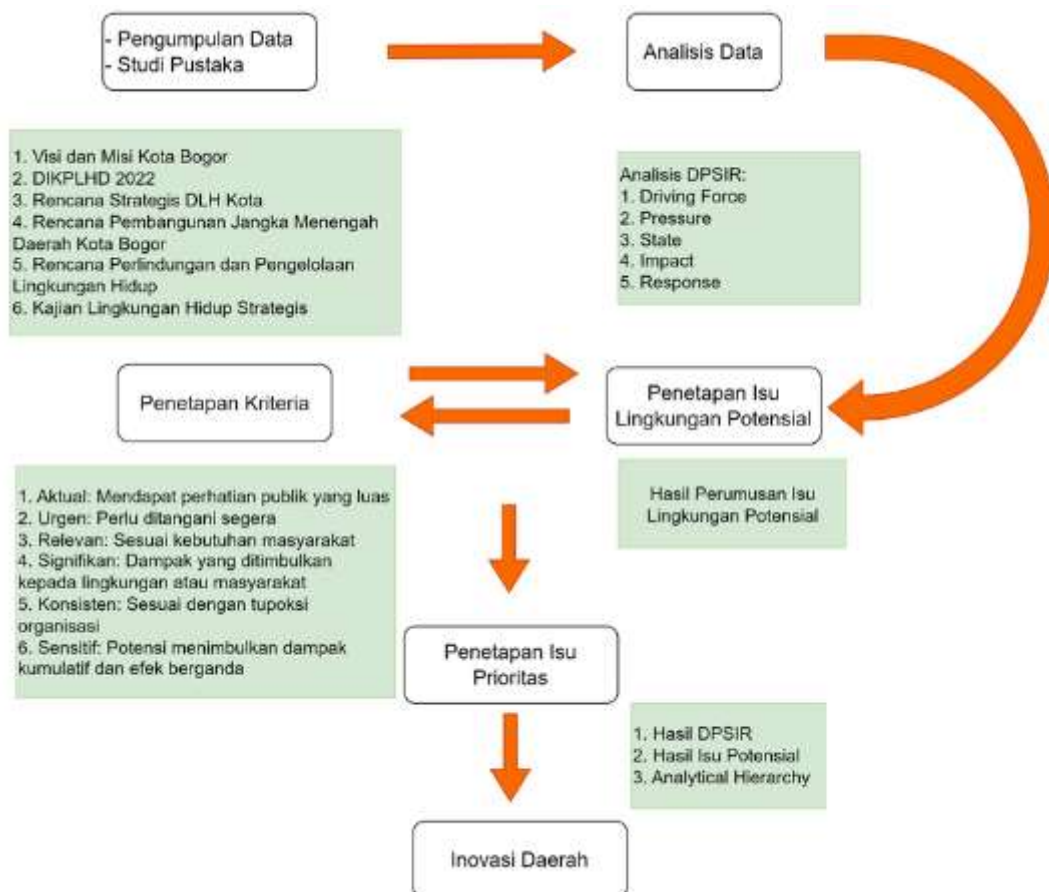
- Pengumpulan Data
- Studi Pustaka

Analisis Data

1. Visi dan Misi Kota Bogor
2. DIKPLHD 2022
3. Rencana Strategis DLH Kota
4. Rencana Pembangunan Jangka Menengah Daerah Kota Bogor
5. Rencana Perlindungan dan Pengelolaan Lingkungan Hidup
6. Kajian Lingkungan Hidup Strategis

Analisis DPSIR:
1. Driving Force
2. Pressure
3. State
4. Impact
5. Response

Penetapan Kriteria

Penetapan Isu Lingkungan Potensial

1. Aktual: Mendapat perhatian publik yang luas
2. Urgen: Perlu ditangani segera
3. Relevan: Sesuai kebutuhan masyarakat
4. Signifikan: Dampak yang ditimbulkan kepada lingkungan atau masyarakat
5. Konsisten: Sesuai dengan tupoksi organisasi
6. Sensitif: Potensi menimbulkan dampak kumulatif dan efek berganda

Hasil Perumusan Isu Lingkungan Potensial

Penetapan Isu Prioritas

1. Hasil DPSIR
2. Hasil Isu Potensial
3. Analytical Hierarchy

Inovasi Daerah